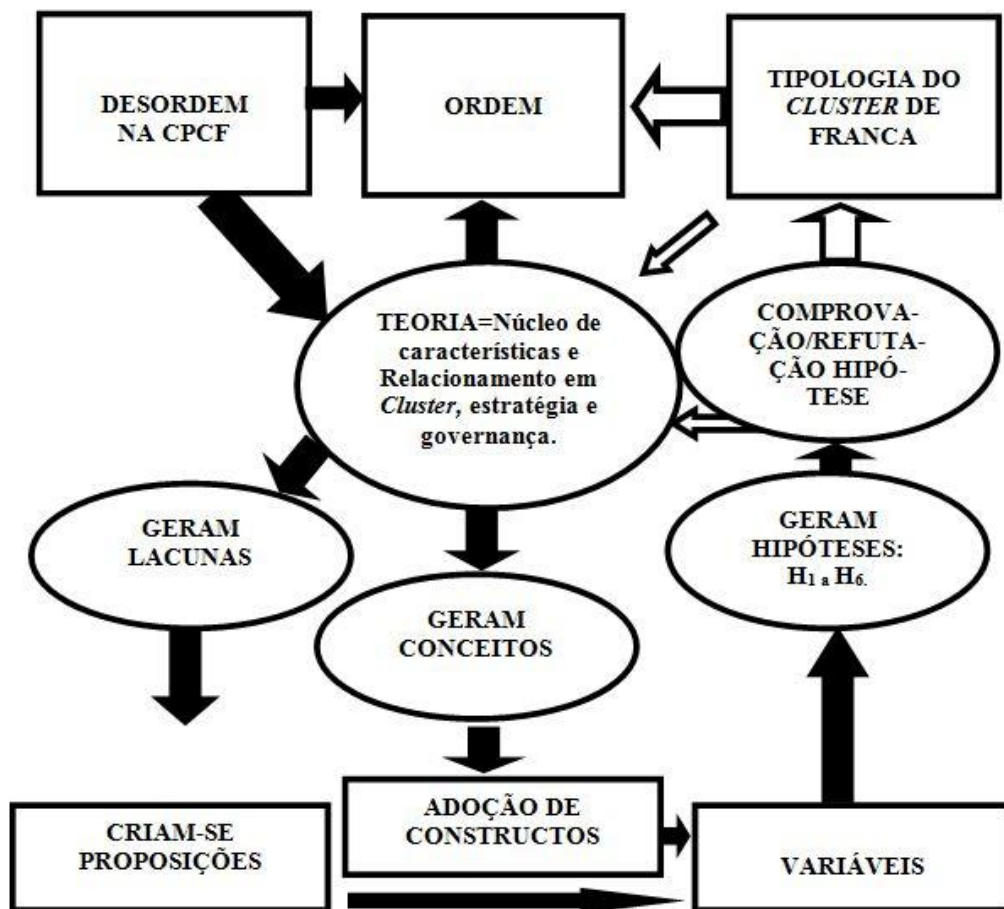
DESORDEM NA CPCF

ORDEM

TIPOLOGIA DO *CLUSTER* DE FRANCA

TEORIA=Núcleo de características e Relacionamento em *Cluster*, estratégia e governança.

COMPROVAÇÃO/REFUTAÇÃO HIPÓTESE

GERAM LACUNAS

GERAM HIPÓTESES: $H_1$ a $H_6$.

GERAM CONCEITOS

ADOÇÃO DE CONSTRUCTOS

CRIAM-SE PROPOSIÇÕES

VARIÁVEIS